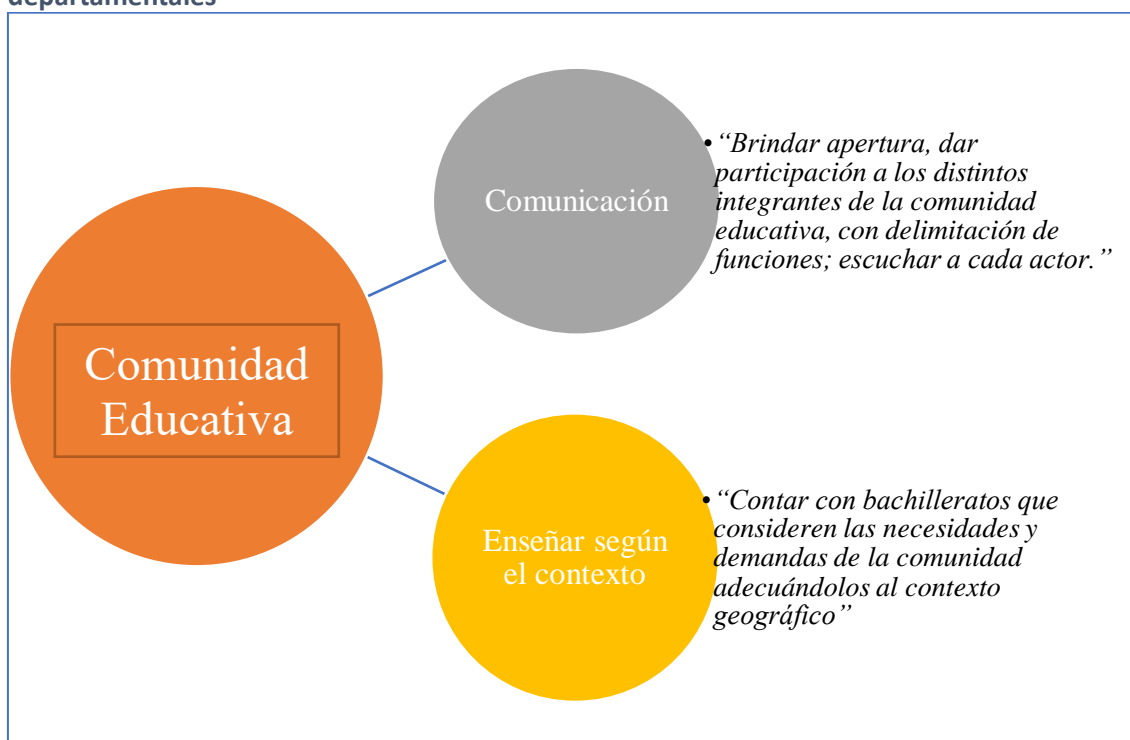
departamentales

Comunidad Educativa

Comunicación

• "Brindar apertura, dar participación a los distintos integrantes de la comunidad educativa, con delimitación de funciones; escuchar a cada actor."

Enseñar según el contexto

• "Contar con bachilleratos que consideren las necesidades y demandas de la comunidad adecuándolos al contexto geográfico"